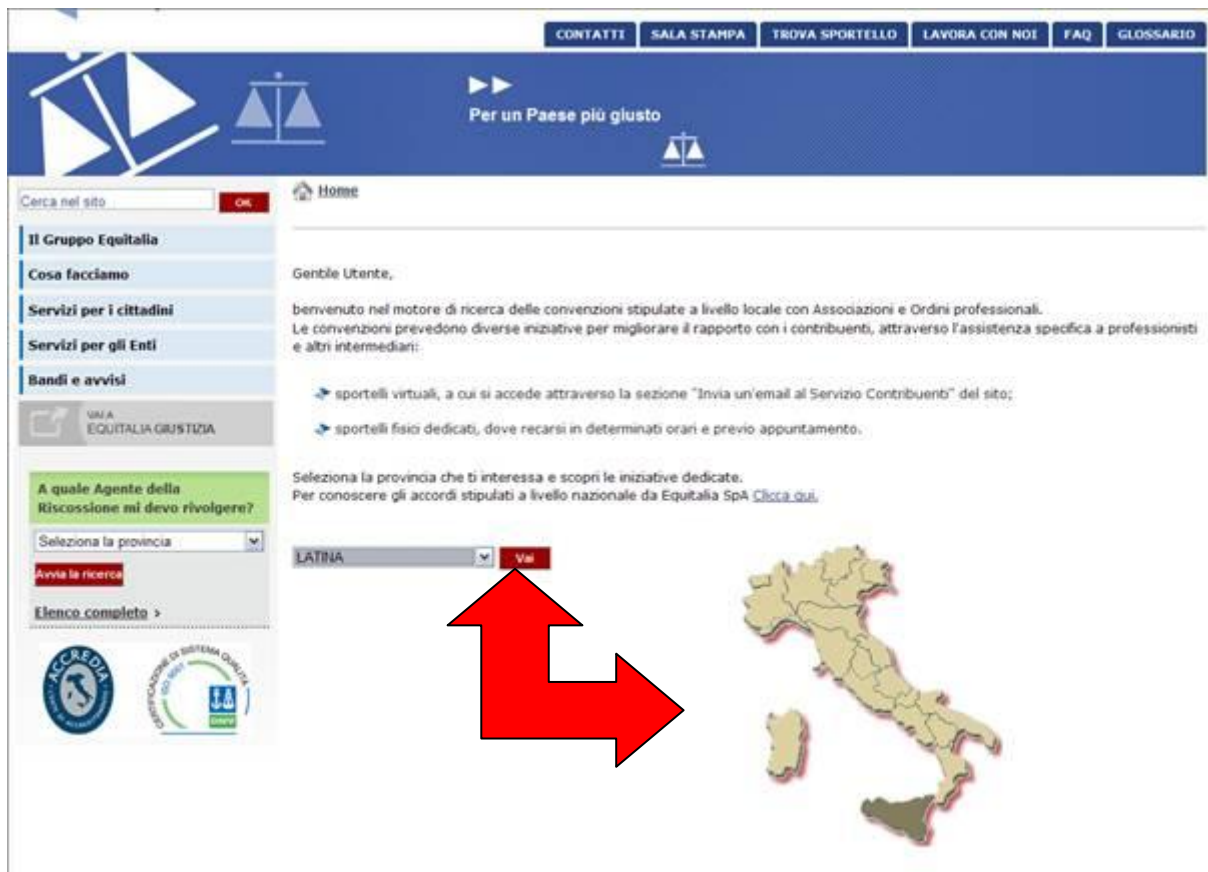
CONTATTI SALA STAMPA TROVA SPORTELLO LAVORA CON NOI FAQ GLOSSARIO

Per un Paese più giusto

Cerca nel sito OK

Il Gruppo Equitalia

Cosa facciamo

Servizi per i cittadini

Servizi per gli Enti

Bandi e avvisi

VAI A EQUITALIA GIUSTIZIA

A quale Agente della Riscossione mi devo rivolgere?

Seleziona la provincia

Avvia la ricerca

Elenco completo ›

ACCREDIA

CERTIFICAZIONE DI SISTEMA QUALITÀ ISO 9001 DNV

Home

Gentile Utente,

benvenuto nel motore di ricerca delle convenzioni stipulate a livello locale con Associazioni e Ordini professionali.
Le convenzioni prevedono diverse iniziative per migliorare il rapporto con i contribuenti, attraverso l'assistenza specifica a professionisti e altri intermediari:

sportelli virtuali, a cui si accede attraverso la sezione "Invia un'email al Servizio Contribuenti" del sito;

sportelli fisici dedicati, dove recarsi in determinati orari e previo appuntamento.

Seleziona la provincia che ti interessa e scopri le iniziative dedicate.
Per conoscere gli accordi stipulati a livello nazionale da Equitalia SpA Clicca qui.

LATINA Vai